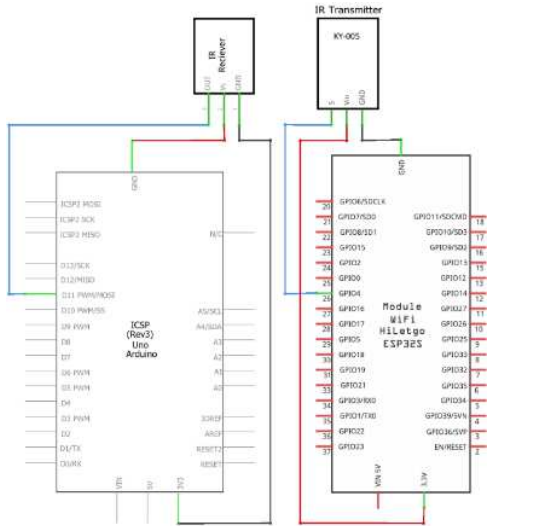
IR Transmitter

KY-005

IR Reciever

OUT
Vs
GND

S
Vin
GND

GND

ICSP2 MOSI
ICSP2 SCK
ICSP2 MISO
D13/SCK
D12/MISO
D11 PWM/MOSI
D10 PWM/SS
D9 PWM
D8
D7
D6 PWM
D5 PWM
D4
D3 PWM
D2
D1/TX
D0/RX

N/C

ICSP
(Rev3)
Uno
Arduino

A5/SCL
A4/SDA
A3
A2
A1
A0
IOREF
AREF
RESET2
RESET

VIN
5V
3V3

GND

20 GPIO6/SDCLK
21 GPIO7/SD0
22 GPIO8/SD1
23 GPIO15
24 GPIO2
25 GPIO0
26 GPIO4
27 GPIO16
28 GPIO17
29 GPIO5
30 GPIO18
31 GPIO19
33 GPIO21
34 GPIO3/RX0
35 GPIO1/TX0
36 GPIO22
37 GPIO23

Module
WiFi
HiLetgo
ESP32S

GPIO11/SDCMD 18
GPIO10/SD3 17
GPIO9/SD2 16
GPIO13 15
GPIO12 14
GPIO14 13
GPIO27 12
GPIO26 11
GPIO25 10
GPIO33 9
GPIO32 8
GPIO35 7
GPIO34 6
GPIO39/SVN 5
GPIO36/SVP 4
EN/RESET 3
2

VIN 5V
3.3V